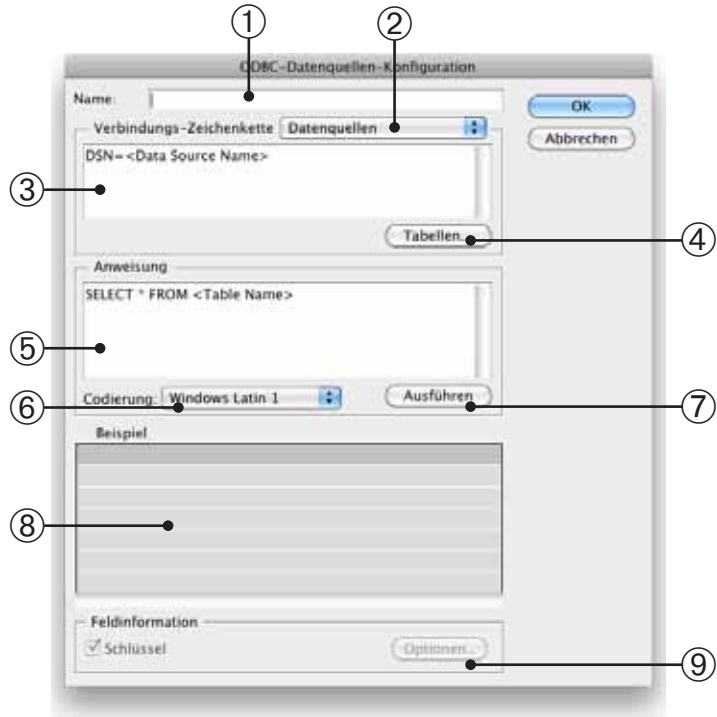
①
②
ODBC-Datenquellen-Konfiguration
Name:
OK
Abbrechen
Verbindungs-Zeichenkette
Datenquellen
DSN=<Data Source Name>
③
Tabellen...
④
Anweisung
SELECT * FROM <Table Name>
⑤
Codierung:
Windows Latin 1
Ausführen
⑥
⑦
Beispiel
⑧
Feldinformation
Schlüssel
Optionen...
⑨